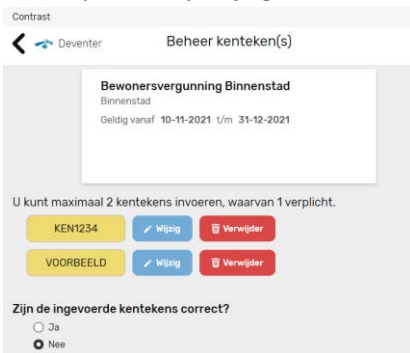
Contrast

Deventer

Beheer kenteken(s)

Bewonersvergunning Binnenstad

Binnenstad

Geldig vanaf 10-11-2021 t/m 31-12-2021

U kunt maximaal 2 kentekens invoeren, waarvan 1 verplicht.

KEN1234

Wijzig

Verwijder

VOORBEELD

Wijzig

Verwijder

Zijn de ingevoerde kentekens correct?

Ja

Nee